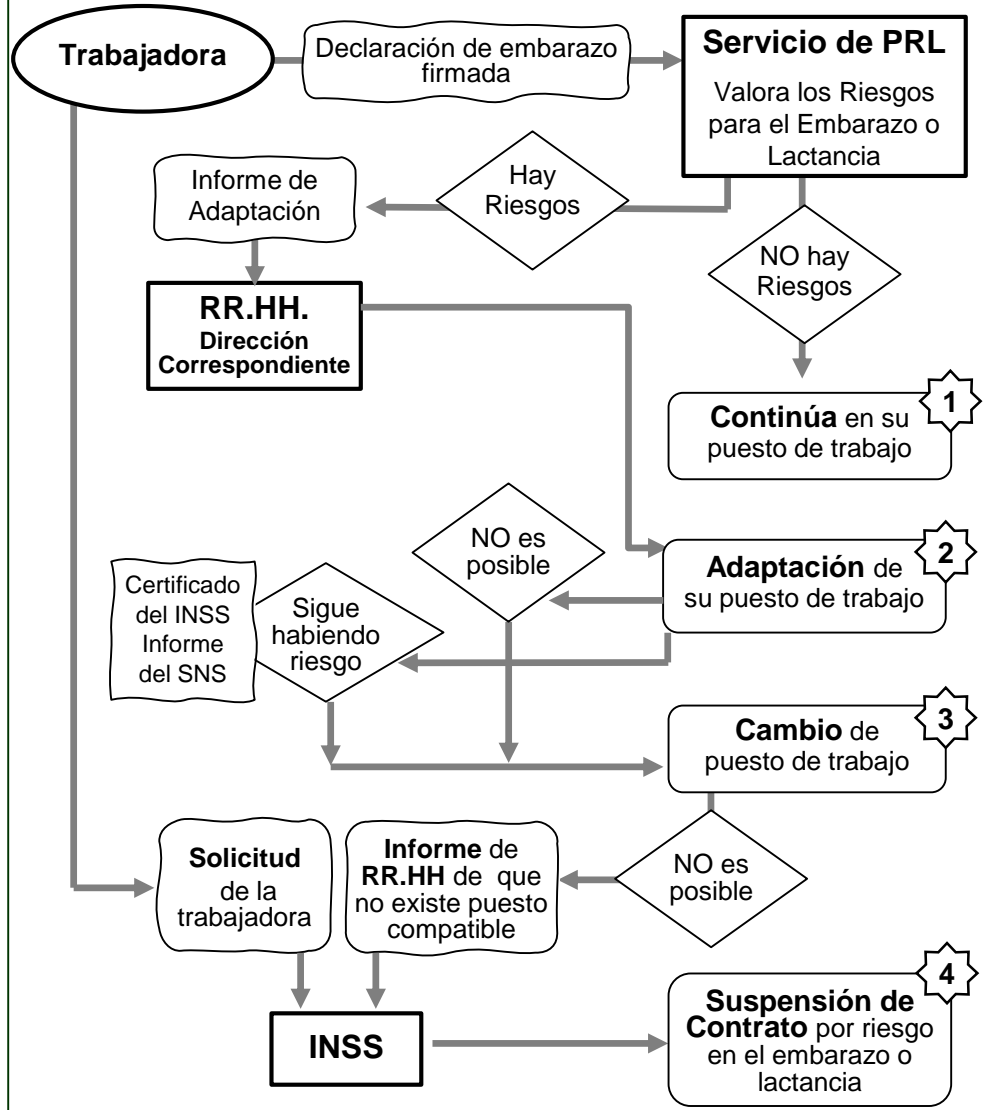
Trabajadora

Declaración de embarazo firmada

Servicio de PRL

Valora los Riesgos para el Embarazo o Lactancia

Informe de Adaptación

Hay Riesgos

NO hay Riesgos

RR.HH.
Dirección Correspondiente

1

Continúa en su puesto de trabajo

NO es posible

2

Adaptación de su puesto de trabajo

Certificado del INSS Informe del SNS

Sigue habiendo riesgo

3

Cambio de puesto de trabajo

Solicitud de la trabajadora

Informe de RR.HH de que no existe puesto compatible

NO es posible

4

INSS

Suspensión de Contrato por riesgo en el embarazo o lactancia